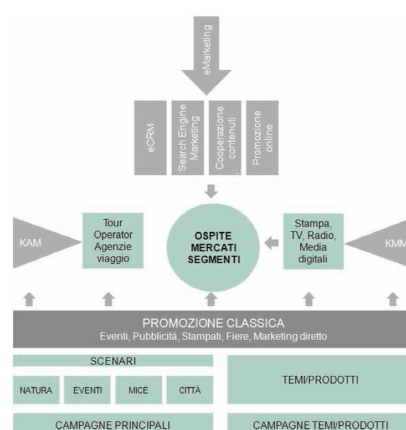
eMarketing

eCRM

Search Engine Marketing

Cooperazione contenuti

Promozione online

KAM

Tour Operator Agenzie viaggio

OSPITE MERCATI SEGMENTI

Stampa, TV, Radio, Media digitali

KMM

PROMOZIONE CLASSICA
Eventi, Pubblicità, Stampati, Fiere, Marketing diretto

SCENARI

NATURA

EVENTI

MICE

CITTÀ

TEMI/PRODOTTI

CAMPAGNE PRINCIPALI

CAMPAGNE TEMI/PRODOTTI